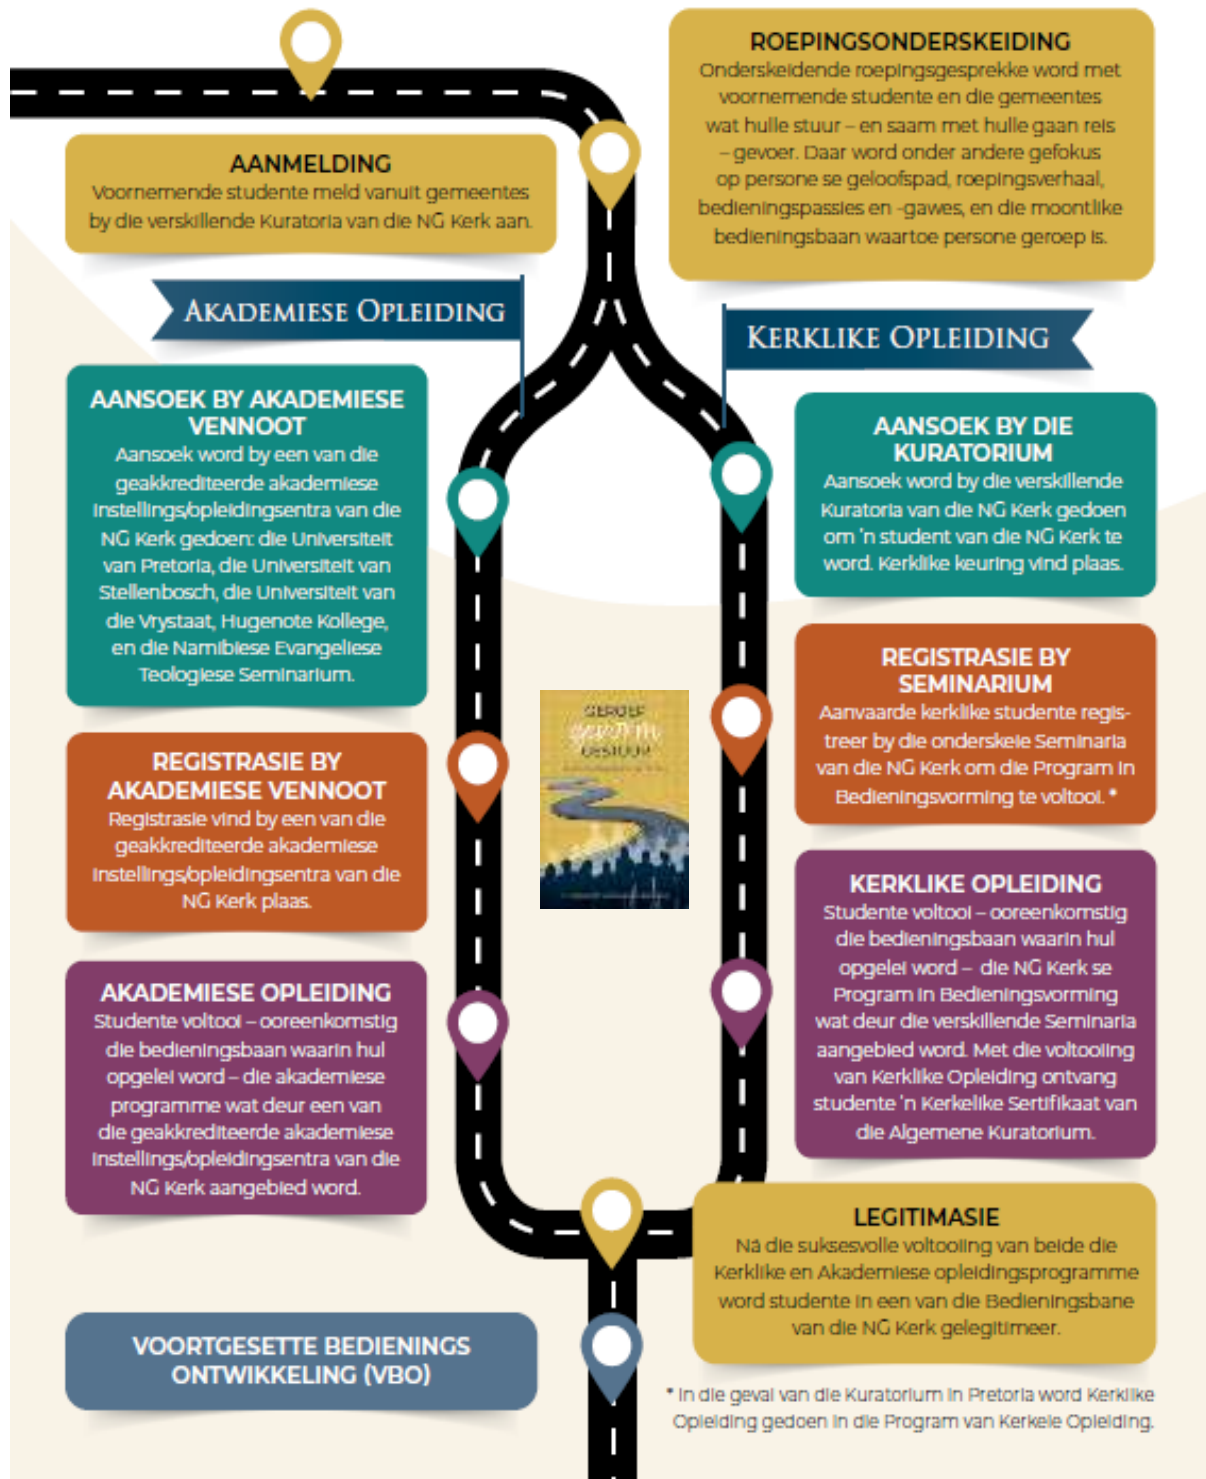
ROEPINGSONDERSKEIDING
Onderskeidende roepingsgesprekke word met voornemende studente en die gemeentes wat hulle stuur – en saam met hulle gaan reis – gevoer. Daar word onder andere gefokus op persone se geloofspad, roepingsverhaal, bedieningspassies en -gawes, en die moontlike bedieningsbaan waartoe persone geroep is.

AANMELDING
Voornemende studente meld vanuit gemeentes by die verskillende Kuratoria van die NG Kerk aan.

AKADEMIESE OPLEIDING

KERKLIKE OPLEIDING

AANSOEK BY AKADEMIESE VENNOOT
Aansoek word by een van die geakkrediteerde akademiese instellings/opleidingsentra van die NG Kerk gedoen: die Universiteit van Pretoria, die Universiteit van Stellenbosch, die Universiteit van die Vrystaat, Hugenote Kollege, en die Namibiese Evangeliese Teologiese Seminarium.

AANSOEK BY DIE KURATORIUM
Aansoek word by die verskillende Kuratoria van die NG Kerk gedoen om 'n student van die NG Kerk te word. Kerklike keuring vind plaas.

REGISTRASIE BY SEMINARIUM
Aanvaarde kerklike studente registreer by die onderskeie Seminaria van die NG Kerk om die Program in Bedieningsvorming te voltooi. *

REGISTRASIE BY AKADEMIESE VENNOOT
Registrasie vind by een van die geakkrediteerde akademiese instellings/opleidingsentra van die NG Kerk plaas.

GEROEP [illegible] GESTUUR

KERKLIKE OPLEIDING
Studente voltooi – ooreenkomstig die bedieningsbaan waarin hul opgelei word – die NG Kerk se Program in Bedieningsvorming wat deur die verskillende Seminaria aangebied word. Met die voltooiing van Kerklike Opleiding ontvang studente 'n Kerkelike Sertifikaat van die Algemene Kuratorium.

AKADEMIESE OPLEIDING
Studente voltooi – ooreenkomstig die bedieningsbaan waarin hul opgelei word – die akademiese programme wat deur een van die geakkrediteerde akademiese instellings/opleidingsentra van die NG Kerk aangebied word.

LEGITIMASIE
Ná die suksesvolle voltooiing van beide die Kerklike en Akademiese opleidingsprogramme word studente in een van die Bedieningsbane van die NG Kerk gelegitimeer.

VOORTGESETTE BEDIENINGS ONTWIKKELING (VBO)

* In die geval van die Kuratorium in Pretoria word Kerklike Opleiding gedoen in die Program van Kerkele Opleiding.